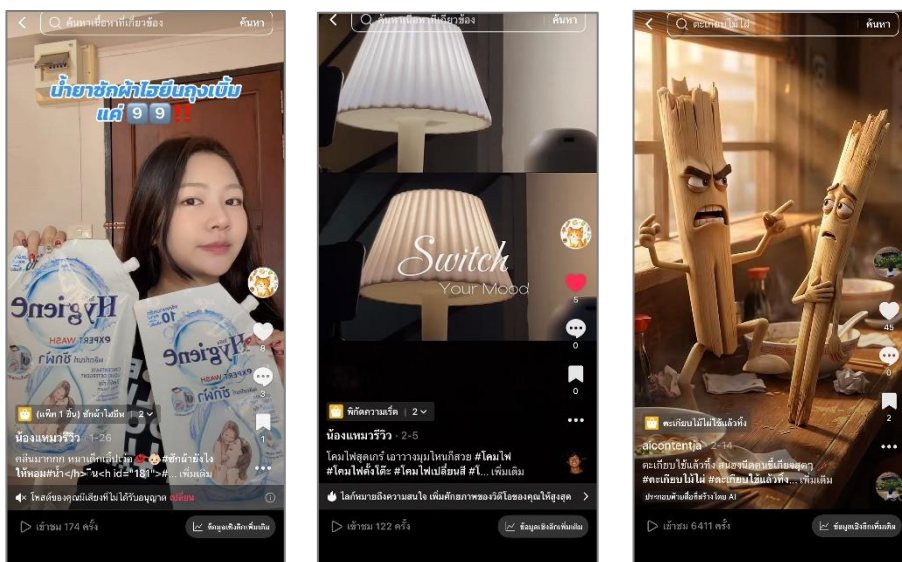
ค้นหาเนื้อหาที่เกี่ยวข้อง ค้นหา

น้ำยาซักผ้าไฮยีนถุงเบิ้ม แค่ 9 9 !!

Hygiene EXPERT WASH ซักผ้า

Hygiene EXPERT WASH ซักผ้า

8

3

1

(แพ็ก 1 ชิ้น) ซักผ้าไฮยีน | 2

น้องแหมวรีวิว · 1-26

กลิ่นมากกก หอมติดเสื้อ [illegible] #ซักผ้าหอมไง ให้หอม#น้ำ</h>"<h id="181">#... เพิ่มเติม

โพสต์ของคุณมีเสียงที่ไม่ได้รับอนุญาต แก้ไข

เข้าชม 174 ครั้ง

ข้อมูลเชิงลึกเพิ่มเติม

ค้นหาเนื้อหาที่เกี่ยวข้อง ค้นหา

Switch Your Mood

5

0

0

พิกัดความเร็ด | 2

น้องแหมวรีวิว · 2-5

โคมไฟสุดเกร๋ เอาวางมุมไหนก็สวย #โคมไฟ #โคมไฟตั้งโต๊ะ #โคมไฟเปลี่ยนสี #โ... เพิ่มเติม

ไลก์หมายถึงความสนใจ เพิ่มศักยภาพของวิดีโอของคุณให้สูงสุด

เข้าชม 122 ครั้ง

ข้อมูลเชิงลึกเพิ่มเติม

ตะเกียบไม้ไผ่ ค้นหา

45

0

2

ตะเกียบไม้ไผ่ใช้แล้วทิ้ง

aicontentja · 2-14

ตะเกียบใช้แล้วทิ้ง สนองนี้ดคนขี้เกียจล้าง #ตะเกียบไม้ไผ่ #ตะเกียบใช้แล้วทิ้ง... เพิ่มเติม

ประกอบด้วยสื่อที่สร้างโดย AI

เข้าชม 6411 ครั้ง

ข้อมูลเชิงลึกเพิ่มเติม